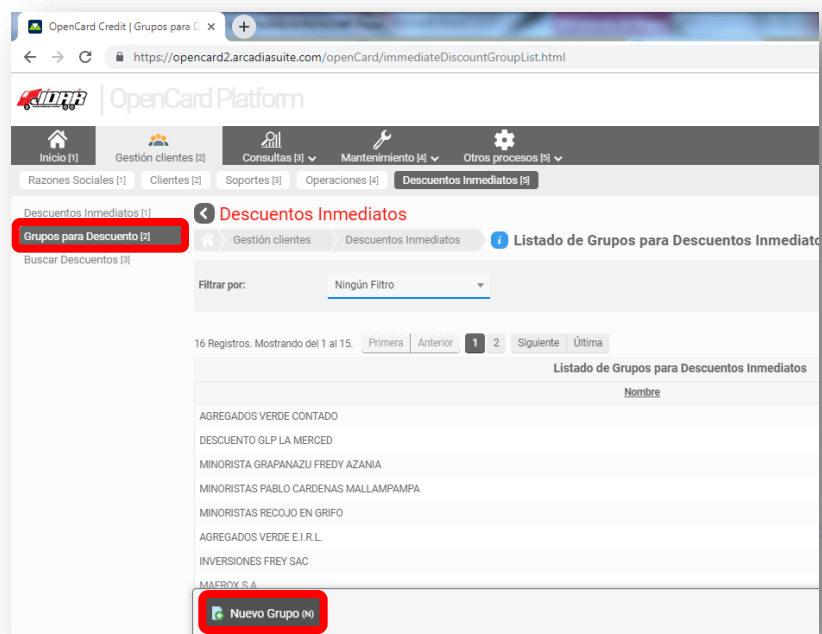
OpenCard Credit | Grupos para D ×

https://opencard2.arcadiasuite.com/openCard/immediateDiscountGroupList.html

JDAR | OpenCard Platform

Inicio [1]
Gestión clientes [2]
Consultas [3]
Mantenimiento [4]
Otros procesos [5]

Razones Sociales [1]
Clientes [2]
Soportes [3]
Operaciones [4]
Descuentos Inmediatos [5]

Descuentos Inmediatos [1]
Grupos para Descuento [2]
Buscar Descuentos [3]

Descuentos Inmediatos

Gestión clientes
Descuentos Inmediatos
Listado de Grupos para Descuentos Inmediato

Filtrar por:
Ningún Filtro

16 Registros. Mostrando del 1 al 15.
Primera
Anterior
1
2
Siguiente
Última

Listado de Grupos para Descuentos Inmediatos

| Nombre |
|---|
| AGREGADOS VERDE CONTADO |
| DESCUENTO GLP LA MERCED |
| MINORISTA GRAPANAZU FREDY AZANIA |
| MINORISTAS PABLO CARDENAS MALLAMPAMPA |
| MINORISTAS RECOJO EN GRIFO |
| AGREGADOS VERDE E.I.R.L. |
| INVERSIONES FREY SAC |
| MAFROX S.A. |

Nuevo Grupo (N)